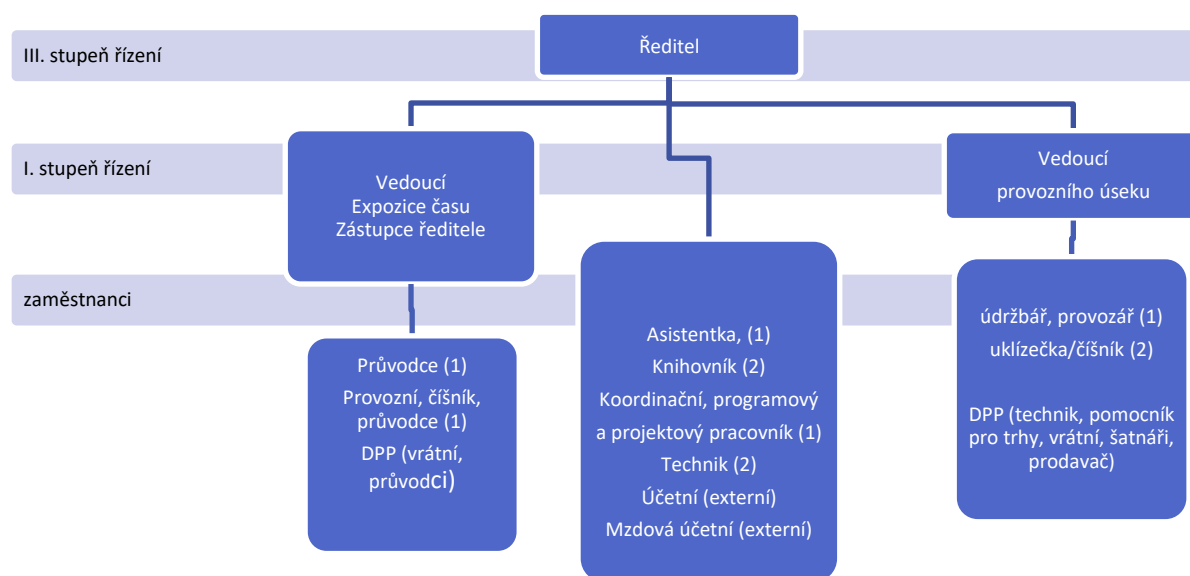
III. stupeň řízení

Ředitel

I. stupeň řízení

Vedoucí
Expozice času
Zástupce ředitele

Vedoucí
provozního úseku

zaměstnanci

Průvodce (1)
Provozní, číšník, průvodce (1)
DPP (vrátní, průvodci)

Asistentka, (1)
Knihovník (2)
Koordinační, programový a projektový pracovník (1)
Technik (2)
Účetní (externí)
Mzdová účetní (externí)

údržbář, provozář (1)
uklízečka/číšník (2)

DPP (technik, pomocník pro trhy, vrátní, šatnáři, prodavač)